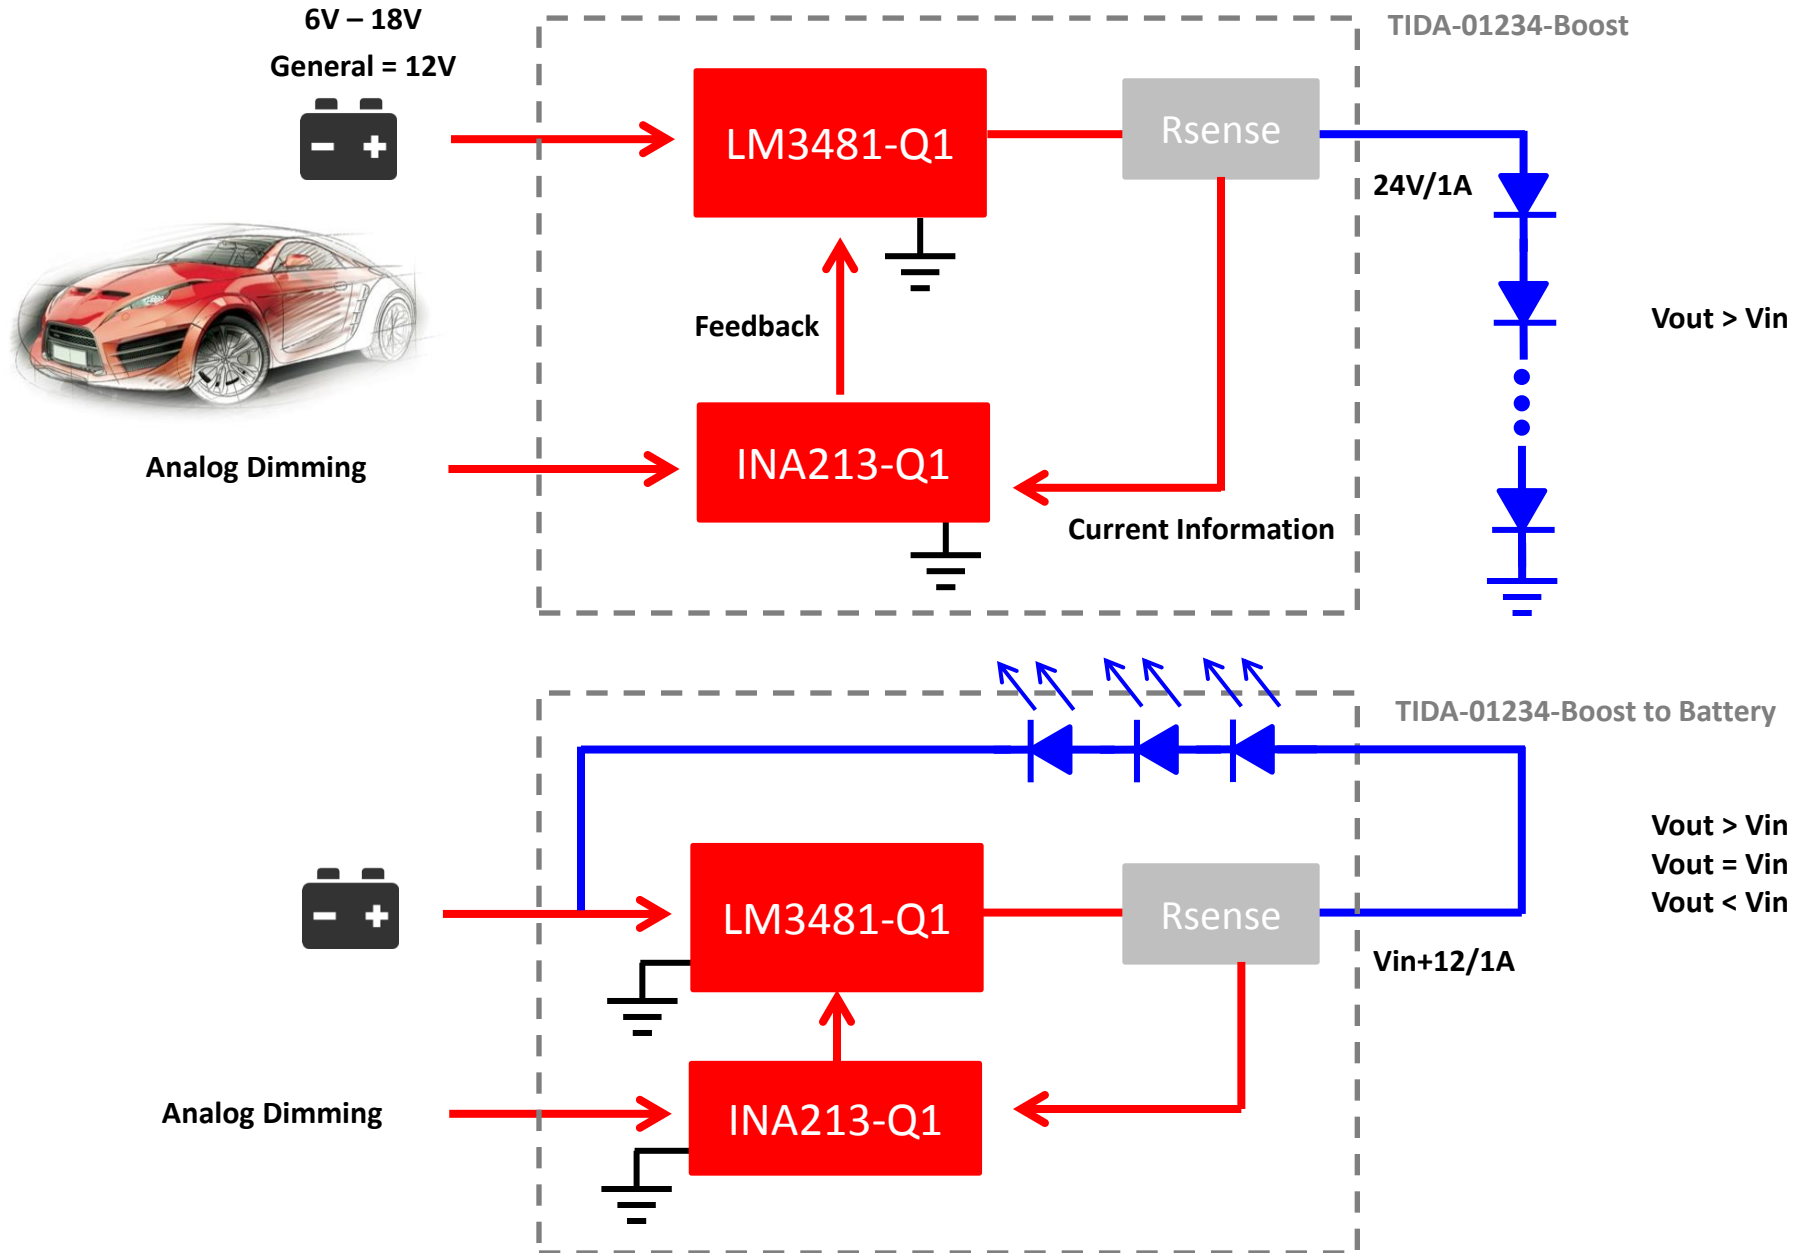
6V – 18V
General = 12V

TIDA-01234-Boost

LM3481-Q1

Rsense

24V/1A

Feedback

Vout > Vin

Analog Dimming

INA213-Q1

Current Information

TIDA-01234-Boost to Battery

Vout > Vin
Vout = Vin
Vout < Vin

LM3481-Q1

Rsense

Vin+12/1A

Analog Dimming

INA213-Q1